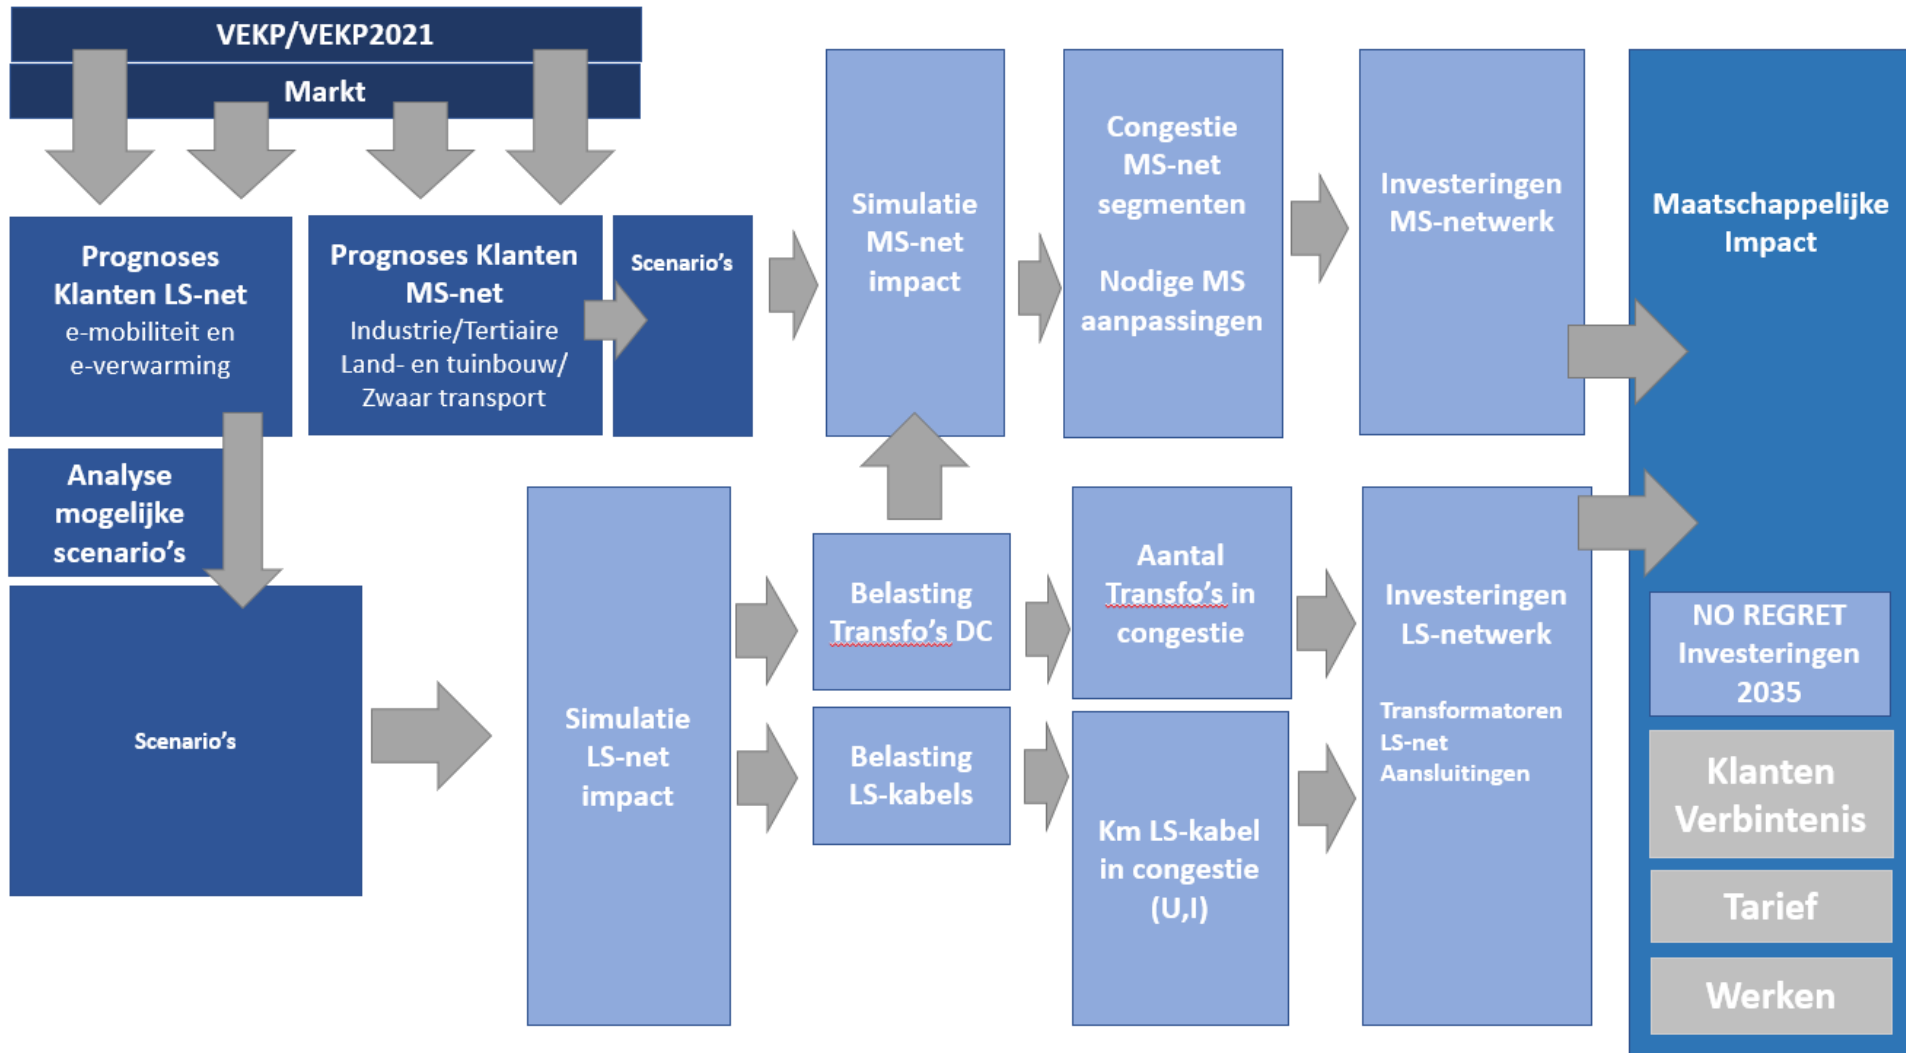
VEKP/VEKP2021

Markt

Prognoses Klanten LS-net
e-mobiliteit en e-verwarming

Prognoses Klanten MS-net
Industrie/Tertiaire
Land- en tuinbouw/ Zwaar transport

Scenario's

Simulatie MS-net impact

Congestie MS-net segmenten

Nodige MS aanpassingen

Investeringen MS-netwerk

Maatschappelijke Impact

Analyse mogelijke scenario's

Scenario's

Simulatie LS-net impact

Belasting Transfo's DC

Belasting LS-kabels

Aantal Transfo's in congestie

Km LS-kabel in congestie (U,I)

Investeringen LS-netwerk

Transformatoren
LS-net
Aansluitingen

NO REGRET Investeringen 2035

Klanten Verbintenis

Tarief

Werken